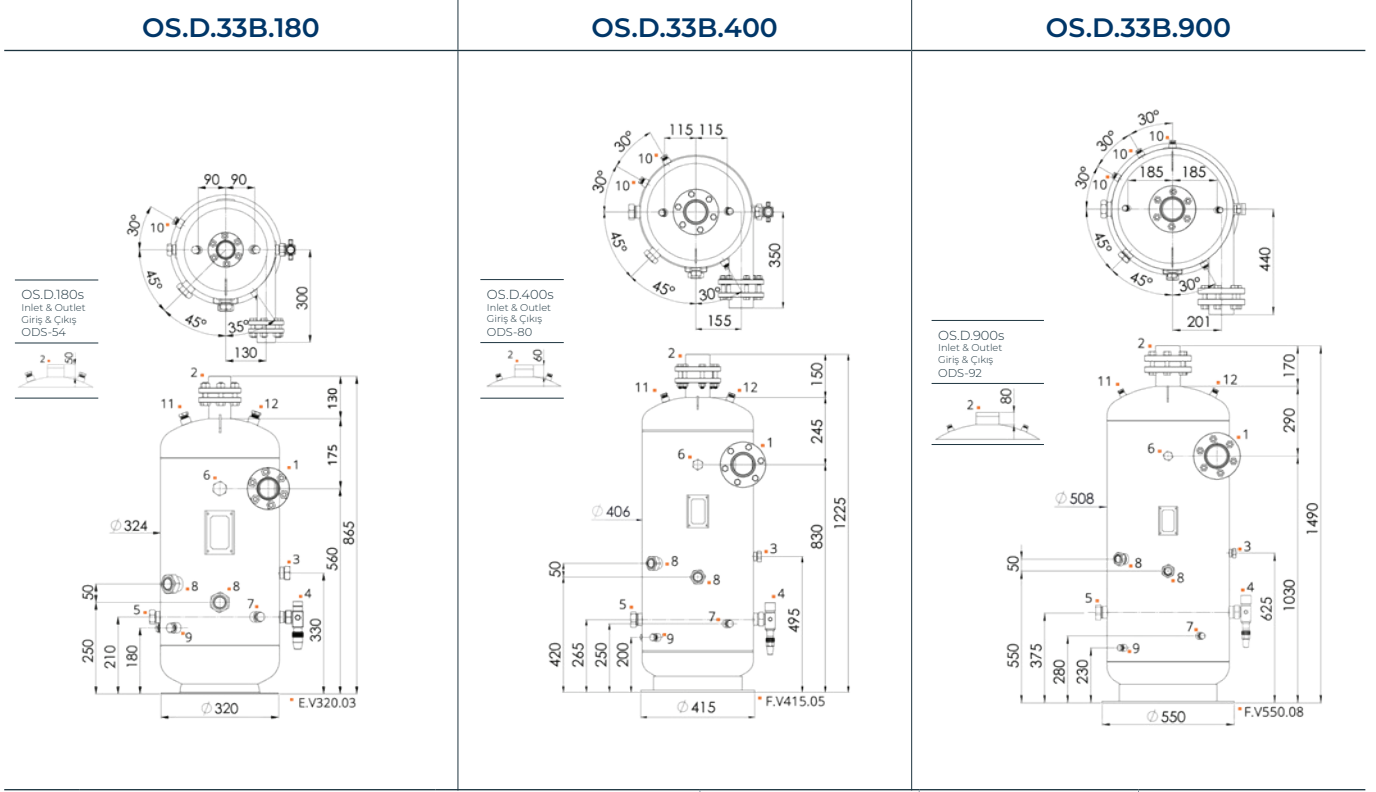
OS.D.33B.180

90 90
30°
10
45°
45°
35°
300
130

OS.D.180s
Inlet & Outlet
Giriş & Çıkış
ODS-54

2 50

2
11 12
130
6 1
175
$\varnothing$324
865
560
3
50
8 8
5 7 4
250 210 180
9
330
$\varnothing$320
E.V320.03

OS.D.33B.400

115 115
30°
10
30°
10
30°
45°
45°
30°
350
155

OS.D.400s
Inlet & Outlet
Giriş & Çıkış
ODS-80

2 50

2
11 12
150
245
6 1
$\varnothing$406
1225
830
3
50
8 8
5 7 4
420 265 250 200
9
495
$\varnothing$415
F.V415.05

OS.D.33B.900

30°
10
30°
10
30°
10
185 185
45°
45°
30°
440
201

OS.D.900s
Inlet & Outlet
Giriş & Çıkış
ODS-92

2 80

2
11 12
170
290
6 1
$\varnothing$508
1490
3
50
8 8
1030
5 4
625
7
550 375 280 230
9
$\varnothing$550
F.V550.08